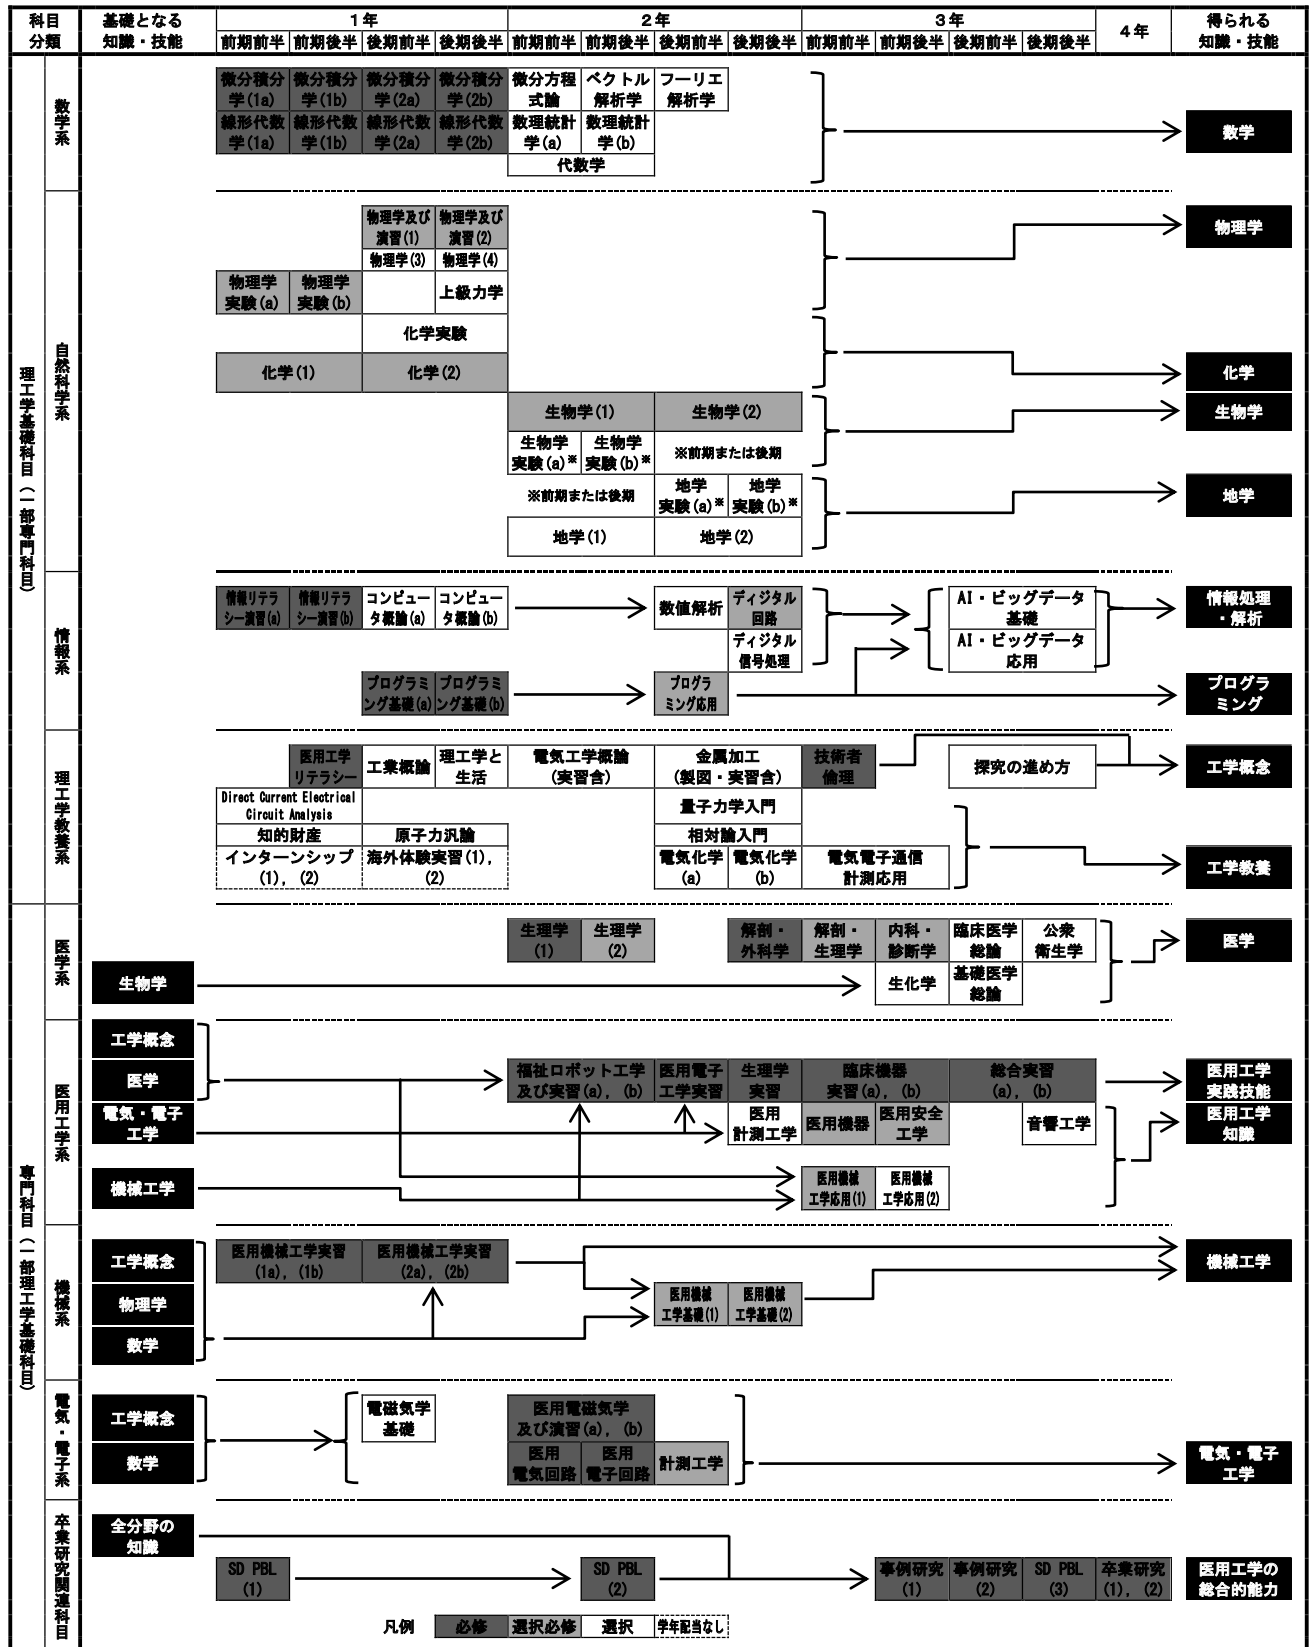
科目分類 | 基礎となる知識・技能 | 1年 前期前半 前期後半 後期前半 後期後半 | 2年 前期前半 前期後半 後期前半 後期後半 | 3年 前期前半 前期後半 後期前半 後期後半 | 4年 | 得られる知識・技能

理工学基礎科目（一部専門科目）

数学系
微分積分学(1a) 微分積分学(1b) 微分積分学(2a) 微分積分学(2b) 微分方程式論 ベクトル解析学 フーリエ解析学
線形代数学(1a) 線形代数学(1b) 線形代数学(2a) 線形代数学(2b) 数理統計学(a) 数理統計学(b)
代数学
数学

自然科学系
物理学及び演習(1) 物理学及び演習(2)
物理学(3) 物理学(4)
物理学実験(a) 物理学実験(b) 上級力学
物理学
化学実験
化学(1) 化学(2)
化学
生物学(1) 生物学(2)
生物学実験(a)※ 生物学実験(b)※ ※前期または後期
生物学
※前期または後期 地学実験(a)※ 地学実験(b)※
地学(1) 地学(2)
地学

情報系
情報リテラシー演習(a) 情報リテラシー演習(b) コンピュータ概論(a) コンピュータ概論(b)
数値解析 ディジタル回路 ディジタル信号処理
AI・ビッグデータ基礎 AI・ビッグデータ応用
情報処理・解析
プログラミング基礎(a) プログラミング基礎(b) プログラミング応用
プログラミング

理工学教養系
医用工学リテラシー 工業概論 理工学と生活 電気工学概論（実習含） 金属加工（製図・実習含） 技術者倫理 探究の進め方
工学概念
Direct Current Electrical Circuit Analysis
量子力学入門
知的財産 原子力汎論 相対論入門
インターンシップ(1), (2) 海外体験実習(1), (2) 電気化学(a) 電気化学(b) 電気電子通信計測応用
工学教養

専門科目（一部理工学基礎科目）

医学系
生理学(1) 生理学(2) 解剖・外科学 解剖・生理学 内科・診断学 臨床医学総論 公衆衛生学
生物学 生化学 基礎医学総論
医学

医用工学系
工学概念
医学
福祉ロボット工学及び実習(a), (b) 医用電子工学実習 生理学実習 臨床機器実習(a), (b) 総合実習(a), (b)
医用工学実践技能
電気・電子工学 医用計測工学 医用機器 医用安全工学 音響工学
医用工学知識
機械工学 医用機械工学応用(1) 医用機械工学応用(2)

機械系
工学概念 医用機械工学実習(1a), (1b) 医用機械工学実習(2a), (2b)
機械工学
物理学 医用機械工学基礎(1) 医用機械工学基礎(2)
数学

電気・電子系
工学概念 電磁気学基礎 医用電磁気学及び演習(a), (b)
数学 医用電気回路 医用電子回路 計測工学
電気・電子工学

卒業研究関連科目
全分野の知識
SD PBL(1) SD PBL(2) 事例研究(1) 事例研究(2) SD PBL(3) 卒業研究(1), (2)
医用工学の総合的能力

凡例 必修 選択必修 選択 学年配当なし